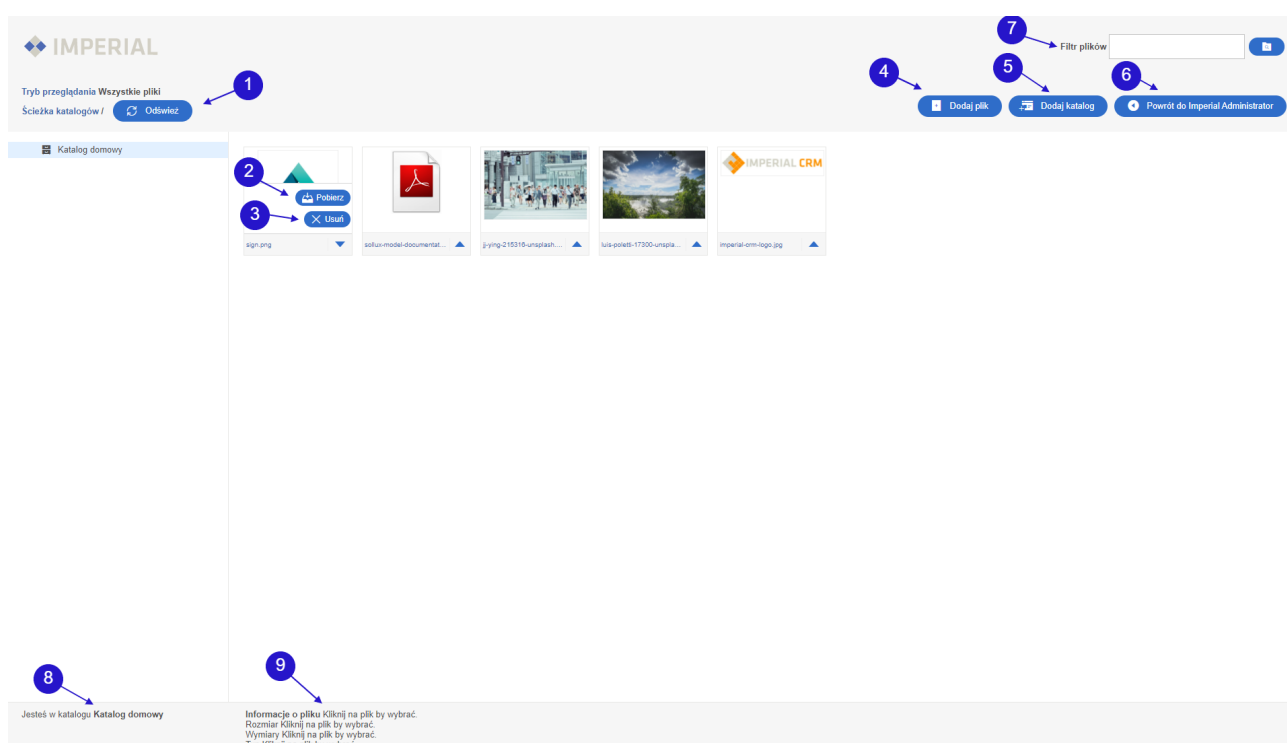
IMPERIAL

7 Filtr plików

Tryb przeglądania Wszystkie pliki
Ścieżka katalogów / Odśwież 1

4 5 6
Dodaj plik Dodaj katalog Powrót do Imperial Administrator

Katalog domowy

2 Pobierz
3 Usuń

IMPERIAL CRM

sign.png
sollux-model-documentat...
ji-ying-215316-unsplash....
luis-poletti-17300-unspla...
imperial-crm-logo.jpg

8 9

Jesteś w katalogu Katalog domowy

Informacje o pliku Kliknij na plik by wybrać.
Rozmiar Kliknij na plik by wybrać.
Wymiary Kliknij na plik by wybrać.
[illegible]